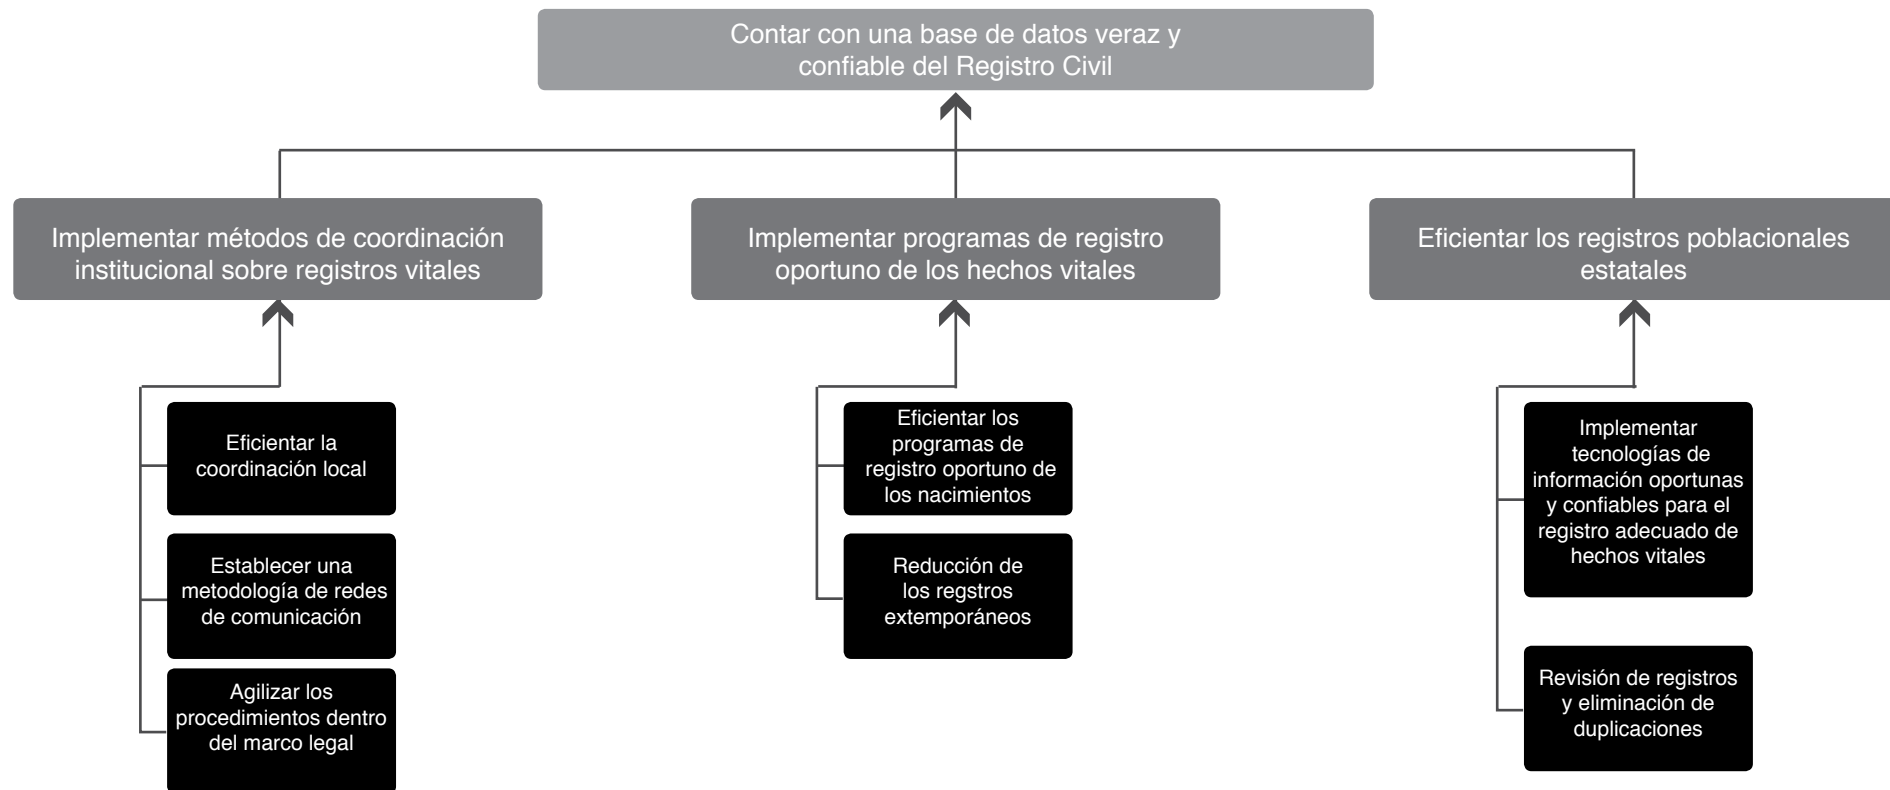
Contar con una base de datos veraz y confiable del Registro Civil

Implementar métodos de coordinación institucional sobre registros vitales

Implementar programas de registro oportuno de los hechos vitales

Eficientar los registros poblacionales estatales

Eficientar la coordinación local

Establecer una metodología de redes de comunicación

Agilizar los procedimientos dentro del marco legal

Eficientar los programas de registro oportuno de los nacimientos

Reducción de los regstros extemporáneos

Implementar tecnologías de información oportunas y confiables para el registro adecuado de hechos vitales

Revisión de registros y eliminación de duplicaciones